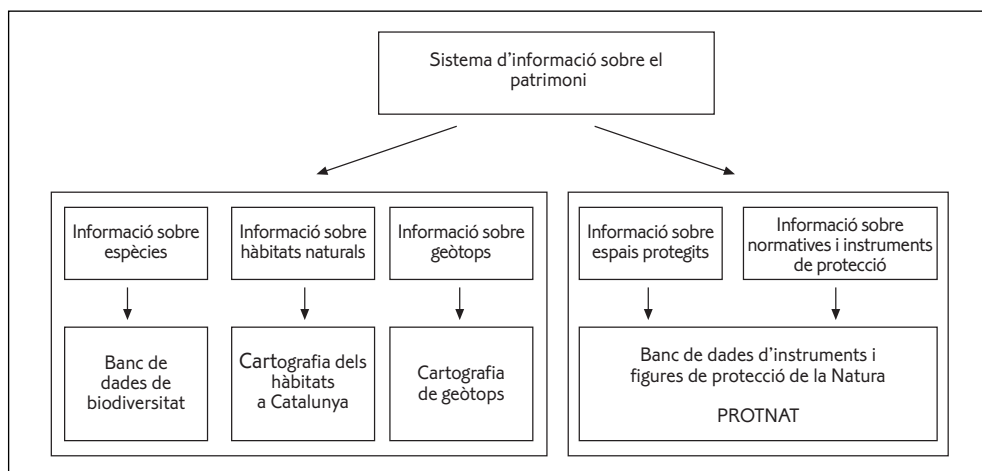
Sistema d'informació sobre el patrimoni

Informació sobre espècies

Informació sobre hàbitats naturals

Informació sobre geòtops

Banc de dades de biodiversitat

Cartografia dels hàbitats a Catalunya

Cartografia de geòtops

Informació sobre espais protegits

Informació sobre normatives i instruments de protecció

Banc de dades d'instruments i figures de protecció de la Natura

PROTNAT